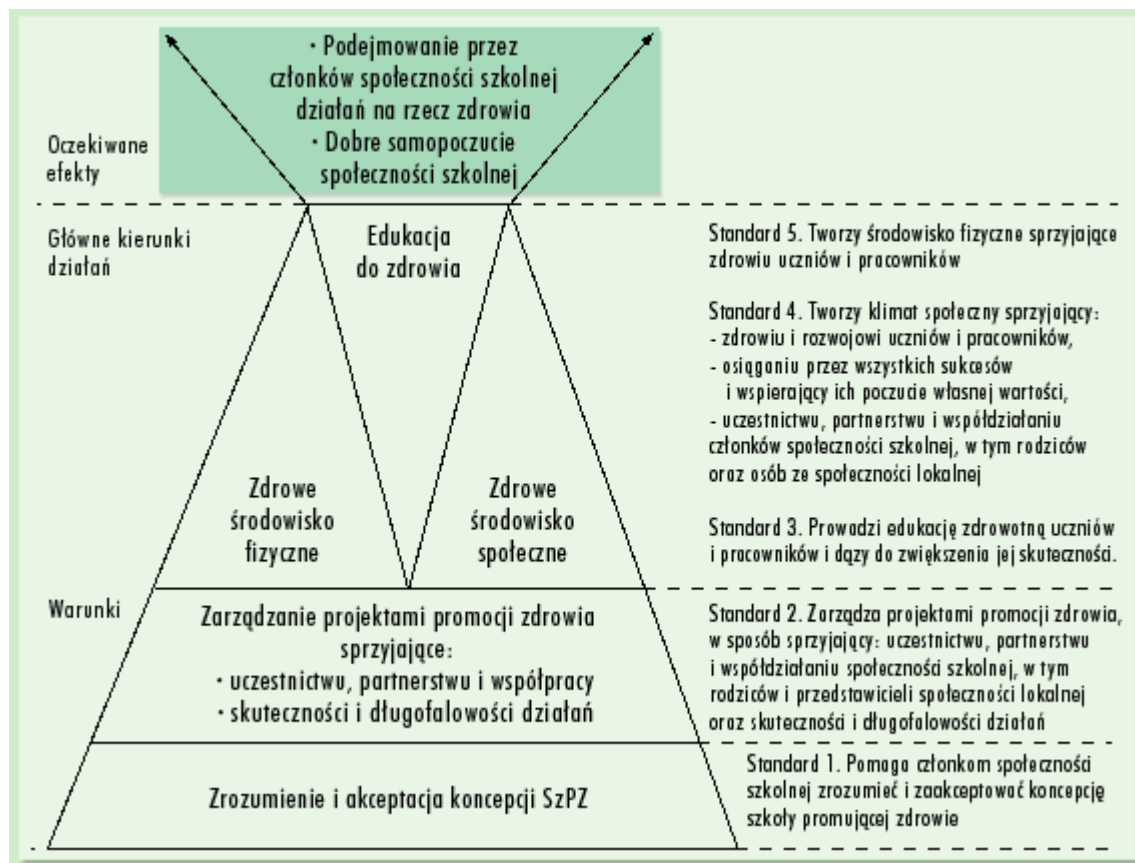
Oczekiwane efekty

• Podejmowanie przez członków społeczności szkolnej działań na rzecz zdrowia
• Dobre samopoczucie społeczności szkolnej

Główne kierunki działań

Edukacja do zdrowia

Zdrowe środowisko fizyczne

Zdrowe środowisko społeczne

Standard 5. Tworzy środowisko fizyczne sprzyjające zdrowiu uczniów i pracowników

Standard 4. Tworzy klimat społeczny sprzyjający:
- zdrowiu i rozwojowi uczniów i pracowników,
- osiąganiu przez wszystkich sukcesów i wspierający ich poczucie własnej wartości,
- uczestnictwu, partnerstwu i współdziałaniu członków społeczności szkolnej, w tym rodziców oraz osób ze społeczności lokalnej

Standard 3. Prowadzi edukację zdrowotną uczniów i pracowników i dąży do zwiększenia jej skuteczności.

Warunki

Zarządzanie projektami promocji zdrowia sprzyjające:
• uczestnictwu, partnerstwu i współpracy
• skuteczności i długofalowości działań

Standard 2. Zarządza projektami promocji zdrowia, w sposób sprzyjający: uczestnictwu, partnerstwu i współdziałaniu społeczności szkolnej, w tym rodziców i przedstawicieli społeczności lokalnej oraz skuteczności i długofalowości działań

Zrozumienie i akceptacja koncepcji SzPZ

Standard 1. Pomaga członkom społeczności szkolnej zrozumieć i zaakceptować koncepcję szkoły promującej zdrowie